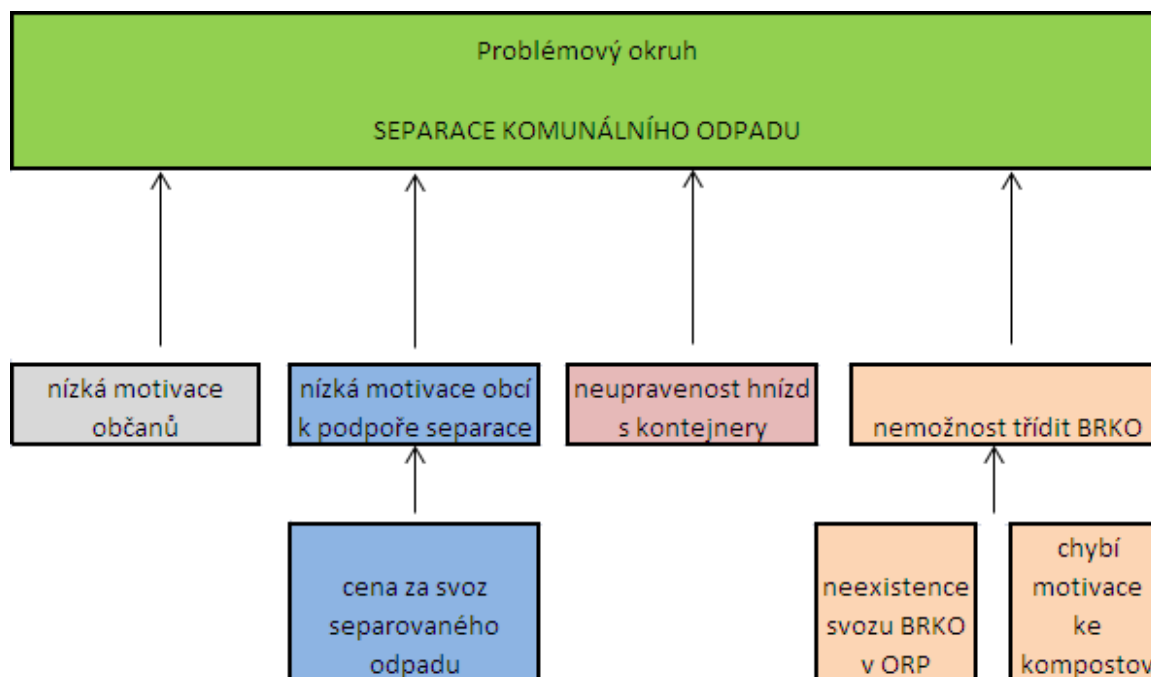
Problémový okruh

SEPARACE KOMUNÁLNÍHO ODPADU

nízká motivace občanů

nízká motivace obcí k podpoře separace

neupravenost hnízd s kontejnery

nemožnost třídit BRKO

cena za svoz separovaného odpadu

neexistence svozu BRKO v ORP

chybí motivace ke kompostov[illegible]